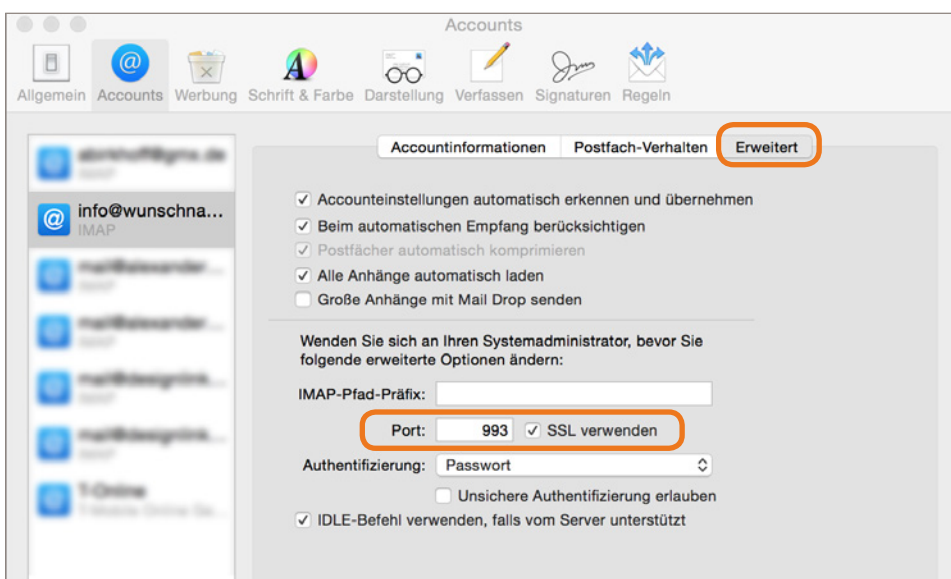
Accounts

Allgemein Accounts Werbung Schrift & Farbe Darstellung Verfassen Signaturen Regeln

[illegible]

info@wunschna...
IMAP

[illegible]

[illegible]

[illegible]

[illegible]

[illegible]

Accountinformationen | Postfach-Verhalten | Erweitert

✓ Accounteinstellungen automatisch erkennen und übernehmen
✓ Beim automatischen Empfang berücksichtigen
✓ Postfächer automatisch komprimieren
✓ Alle Anhänge automatisch laden
Große Anhänge mit Mail Drop senden

Wenden Sie sich an Ihren Systemadministrator, bevor Sie folgende erweiterte Optionen ändern:

IMAP-Pfad-Präfix:

Port: 993 ✓ SSL verwenden

Authentifizierung: Passwort

Unsichere Authentifizierung erlauben

✓ IDLE-Befehl verwenden, falls vom Server unterstützt